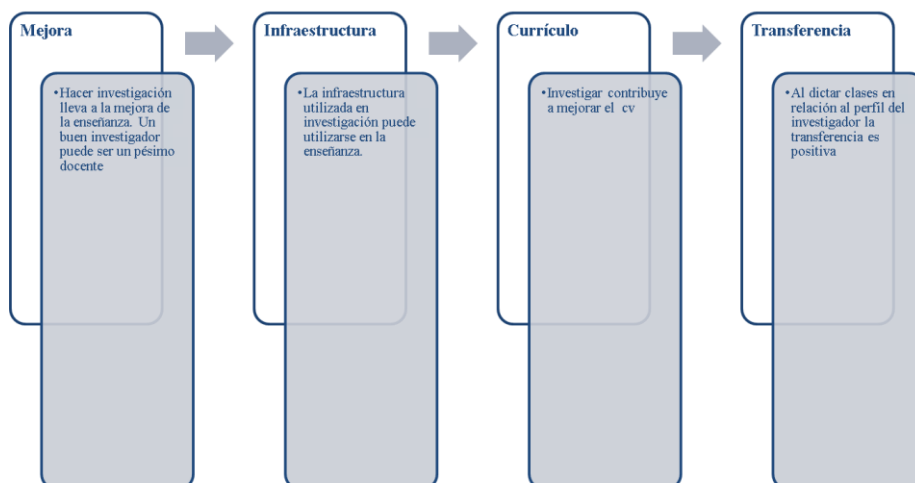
Mejora

•Hacer investigación lleva a la mejora de la enseñanza. Un buen investigador puede ser un pésimo docente

Infraestructura

•La infraestructura utilizada en investigación puede utilizarse en la enseñanza.

Currículo

•Investigar contribuye a mejorar el cv

Transferencia

•Al dictar clases en relación al perfil del investigador la transferencia es positiva